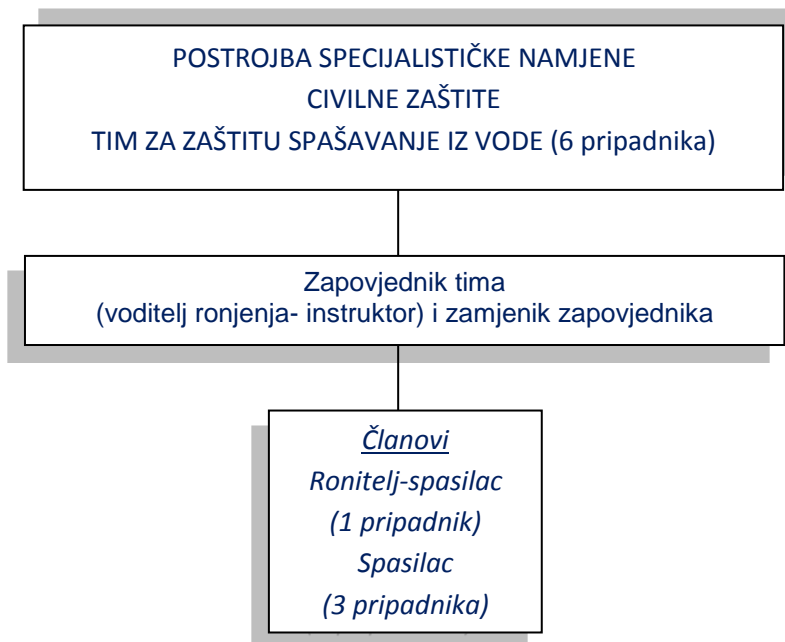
POSTROJBA SPECIJALISTIČKE NAMJENE
CIVILNE ZAŠTITE
TIM ZA ZAŠTITU SPAŠAVANJE IZ VODE (6 pripadnika)

Zapovjednik tima
(voditelj ronjenja- instruktor) i zamjenik zapovjednika

Članovi
Ronitelj-spasilac
(1 pripadnik)
Spasilac
(3 pripadnika)